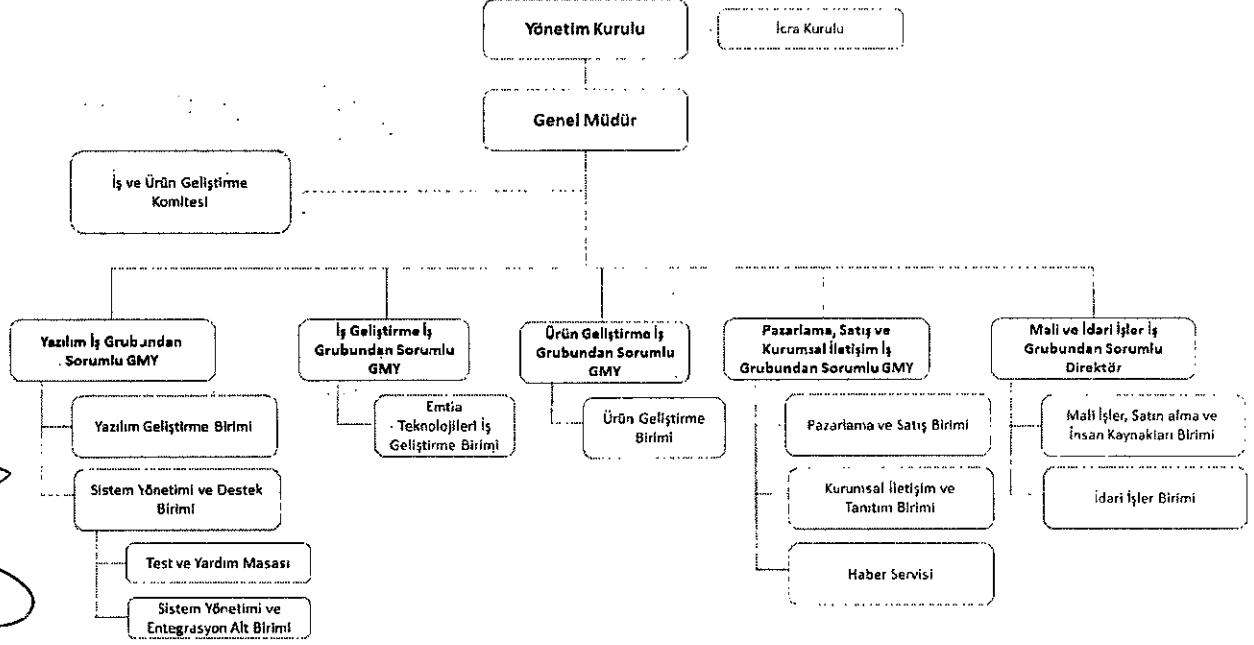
Yönetim Kurulu

İcra Kurulu

Genel Müdür

İş ve Ürün Geliştirme Komitesi

Yazılım İş Grubundan Sorumlu GMY

Yazılım Geliştirme Birimi

Sistem Yönetimi ve Destek Birimi

Test ve Yardım Masası

Sistem Yönetimi ve Entegrasyon Alt Birimi

İş Geliştirme İş Grubundan Sorumlu GMY

Emtia Teknolojileri İş Geliştirme Birimi

Ürün Geliştirme İş Grubundan Sorumlu GMY

Ürün Geliştirme Birimi

Pazarlama, Satış ve Kurumsal İletişim İş Grubundan Sorumlu GMY

Pazarlama ve Satış Birimi

Kurumsal İletişim ve Tanıtım Birimi

Haber Servisi

Mali ve İdari İşler İş Grubundan Sorumlu Direktör

Mali İşler, Satın alma ve İnsan Kaynakları Birimi

İdari İşler Birimi